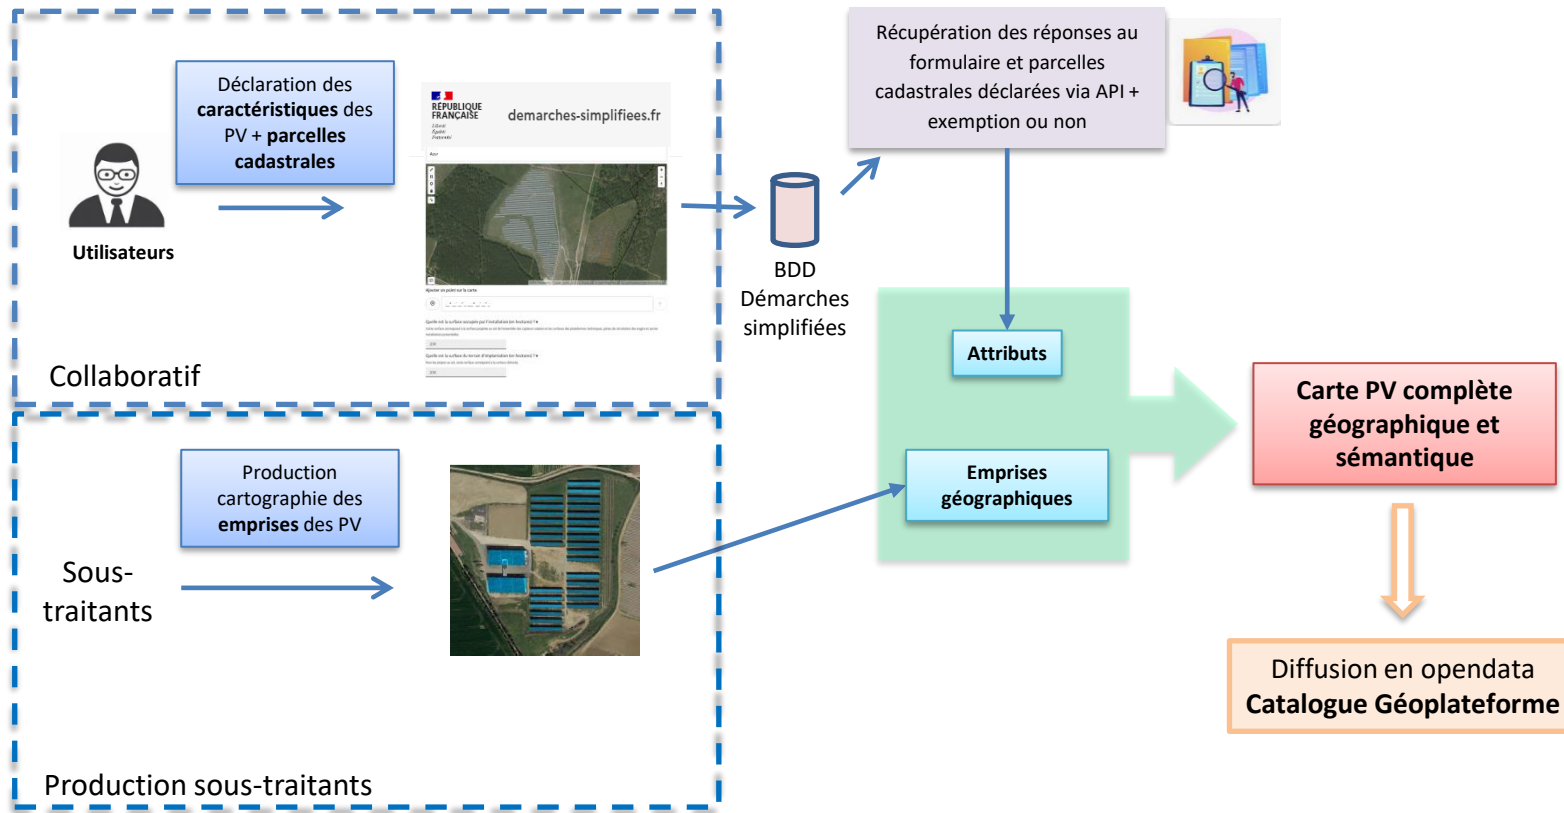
Déclaration des **caractéristiques** des PV + **parcelles cadastrales**

Utilisateurs

RÉPUBLIQUE FRANÇAISE
Liberté
Égalité
Fraternité

demarches-simplifiees.fr

Collaboratif

BDD Démarches simplifiées

Récupération des réponses au formulaire et parcelles cadastrales déclarées via API + exemption ou non

Attributs

Emprises géographiques

Carte PV complète géographique et sémantique

Diffusion en opendata
Catalogue Géoplateforme

Production cartographie des **emprises** des PV

Sous-traitants

Production sous-traitants